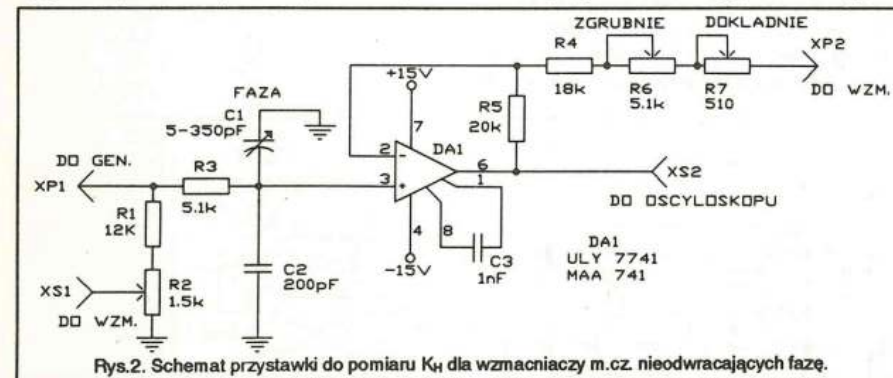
ZGRUBNIE
DOKLADNIE
R4
18k
R6
5.1k
R7
510
XP2
DO WZM.
+15V
FAZA
C1
5-350pF
R5
20k
7
2
DA1
6
DO GEN.
XP1
R3
5.1k
3
1
XS2
DO OSCYLOSKOPU
R1
12K
4
8
C3
1nF
DA1
ULY 7741
MAA 741
C2
200pF
XS1
R2
1.5k
-15V
DO WZM.

Rys.2. Schemat przystawki do pomiaru $K_H$ dla wzmacniaczy m.cz. nieodwracających fazę.